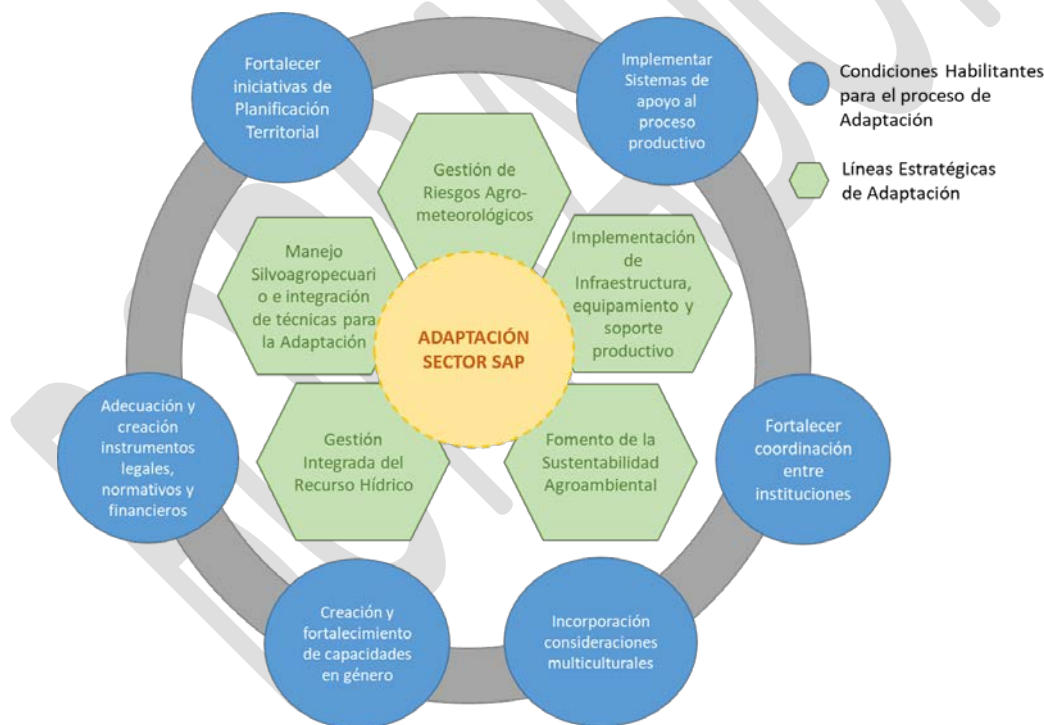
Fortalecer iniciativas de Planificación Territorial

Implementar Sistemas de apoyo al proceso productivo

Condiciones Habilitantes para el proceso de Adaptación

Líneas Estratégicas de Adaptación

Gestión de Riesgos Agro-meteorológicos

Manejo Silvoagropecuario e integración de técnicas para la Adaptación

Implementación de Infraestructura, equipamiento y soporte productivo

ADAPTACIÓN SECTOR SAP

Gestión Integrada del Recurso Hídrico

Fomento de la Sustentabilidad Agroambiental

Adecuación y creación instrumentos legales, normativos y financieros

Fortalecer coordinación entre instituciones

Creación y fortalecimiento de capacidades en género

Incorporación consideraciones multiculturales